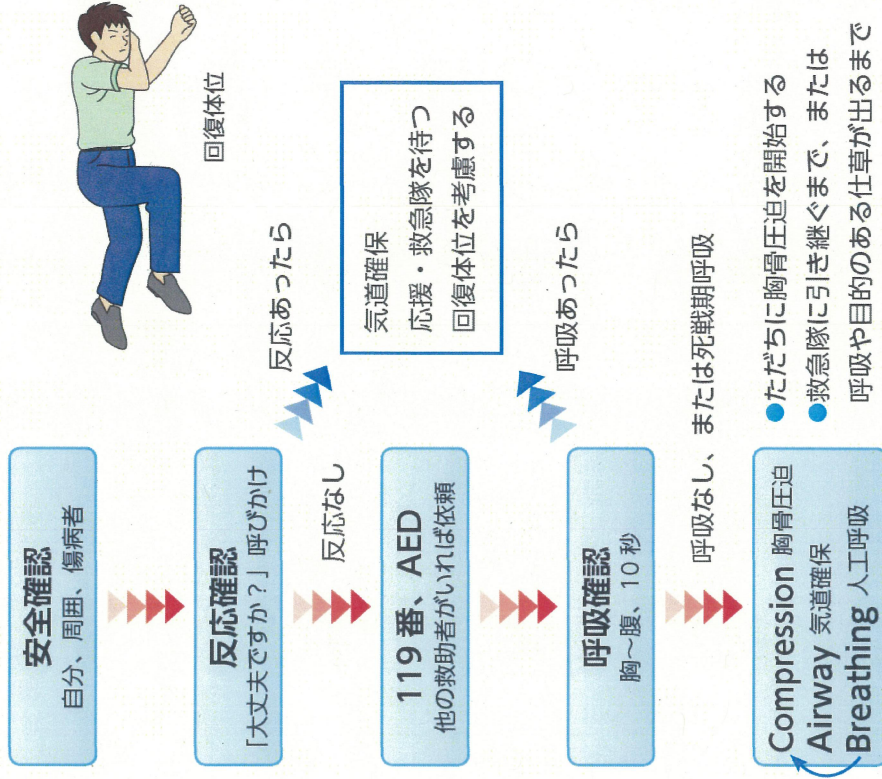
安全確認
自分、周囲、傷病者

反応確認
「大丈夫ですか？」呼びかけ

反応なし

反応あったら

回復体位

119番、AED
他の救助者がいれば依頼

呼吸確認
胸〜腹、10秒

呼吸あったら

気道確保
応援・救急隊を待つ
回復体位を考慮する

呼吸なし、または死戦期呼吸

Compression 胸骨圧迫
Airway 気道確保
Breathing 人工呼吸

●ただちに胸骨圧迫を開始する
●救急隊に引き継ぐまで、または呼吸や目的のある仕草が出るまで